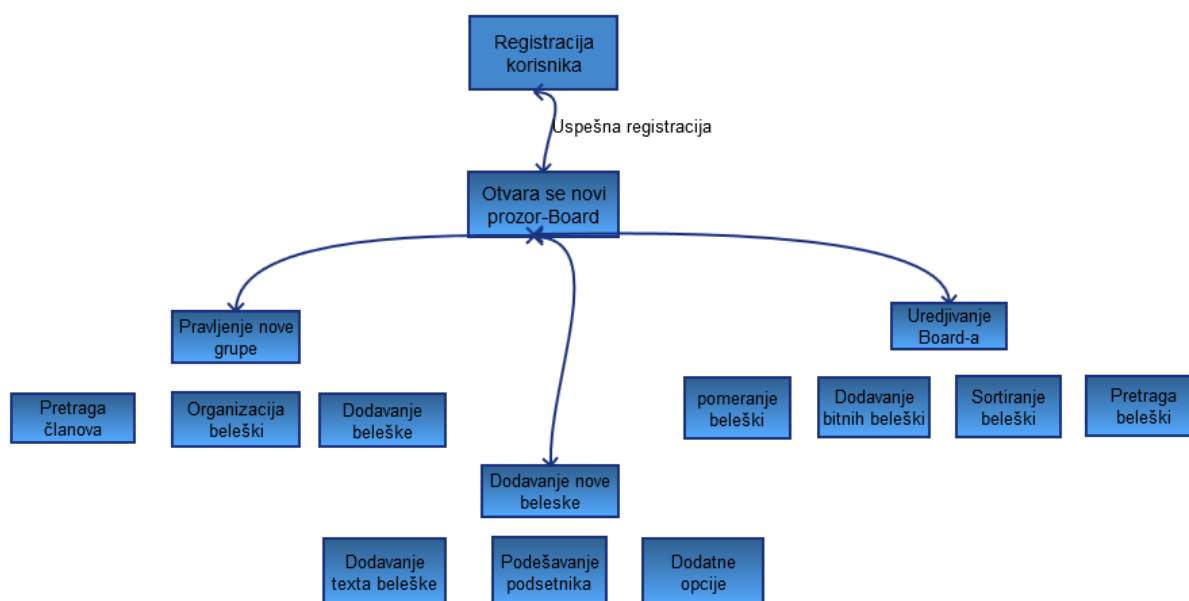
Registracija korisnika

Uspešna registracija

Otvara se novi prozor-Board

Pravljenje nove grupe

Uredjivanje Board-a

Pretraga članova

Organizacija beleški

Dodavanje beleške

pomeranje beleški

Dodavanje bitnih beleški

Sortiranje beleški

Pretraga beleški

Dodavanje nove beleske

Dodavanje texta beleške

Podešavanje podsetnika

Dodatne opcije